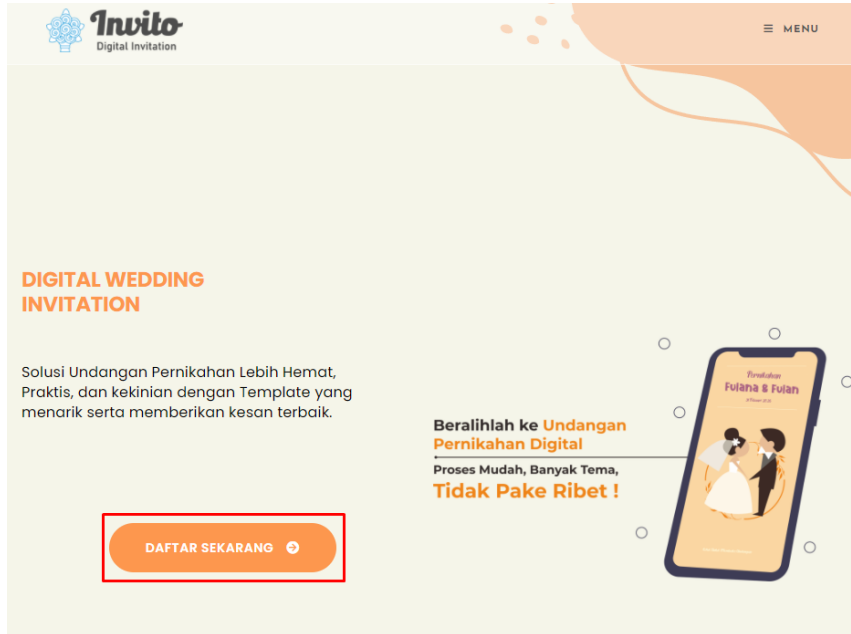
Invito
Digital Invitation

MENU

DIGITAL WEDDING INVITATION

Solusi Undangan Pernikahan Lebih Hemat, Praktis, dan kekinian dengan Template yang menarik serta memberikan kesan terbaik.

DAFTAR SEKARANG

Beralihlah ke Undangan Pernikahan Digital
Proses Mudah, Banyak Tema,
Tidak Pake Ribet !

Pernikahan
Fulana & Fulan
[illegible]

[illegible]